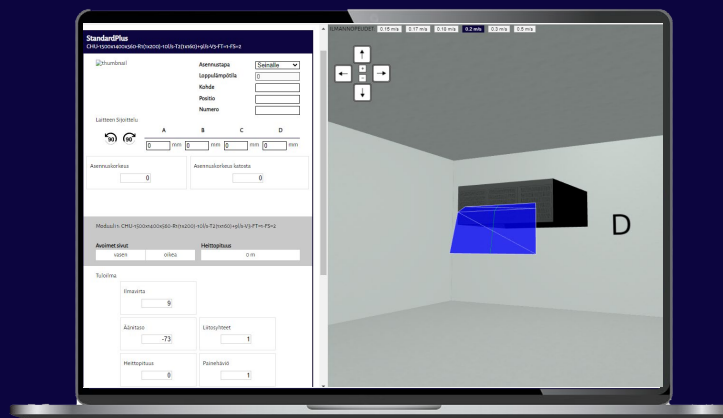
StandardPlus
CHU-1500x400x360-R(1x200)-1(0)s-T2(1x160)+s(0)s-V3-FT-1-FS=2

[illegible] thumbnail

Asennustapa Seinälle
Loppulämpötila 0
Kohde
Positio
Numero

Laitteen Sijoittelu:

90 90

| A | B | C | D |
|---|---|---|---|
| 0 mm | 0 mm | 0 mm | 0 mm |

Asennuskorkeus 0
Asennuskorkeus katosta 0

Moduulin: CHU-1500x400x360-R(1x200)-1(0)s-T2(1x160)+s(0)s-V3-FT-1-FS=2

Avoimet sivut
vasen | oikea

Heittopituus
0 m

Tuloilma

Ilmavirta 9

Äänitaso -73

Liitosyhteet 1

Heittopituus 0

Paineohavio 1

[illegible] 0.15 m/s 0.17 m/s 0.18 m/s 0.2 m/s 0.3 m/s 0.8 m/s

↑
← + - →
↓

D